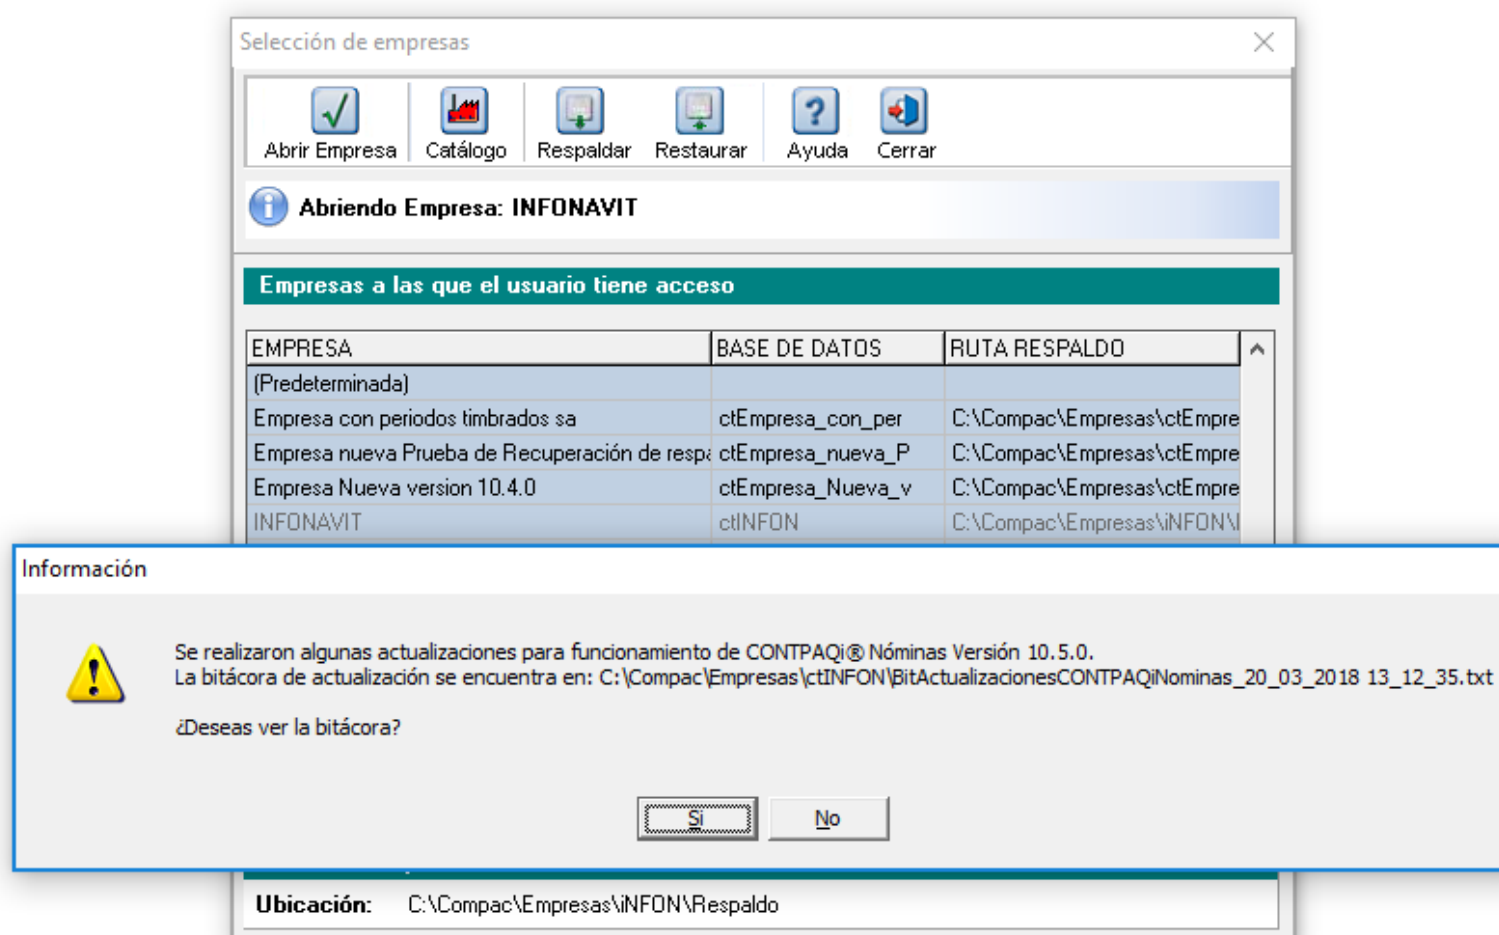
Selección de empresas

Abrir Empresa
Catálogo
Respaldar
Restaurar
Ayuda
Cerrar

Abriendo Empresa: INFONAVIT

Empresas a las que el usuario tiene acceso

| EMPRESA | BASE DE DATOS | RUTA RESPALDO |
|---|---|---|
| (Predeterminada) | | |
| Empresa con periodos timbrados sa | ctEmpresa_con_per | C:\Compac\Empresas\ctEmpre |
| Empresa nueva Prueba de Recuperación de respa | ctEmpresa_nueva_P | C:\Compac\Empresas\ctEmpre |
| Empresa Nueva version 10.4.0 | ctEmpresa_Nueva_v | C:\Compac\Empresas\ctEmpre |
| INFONAVIT | ctINFON | C:\Compac\Empresas\iNFON\ |

Información

Se realizaron algunas actualizaciones para funcionamiento de CONTPAQi® Nóminas Versión 10.5.0.
La bitácora de actualización se encuentra en: C:\Compac\Empresas\ctINFON\BitActualizacionesCONTPAQiNominas_20_03_2018 13_12_35.txt

¿Deseas ver la bitácora?

Sí
No

Ubicación: C:\Compac\Empresas\iNFON\Respaldo